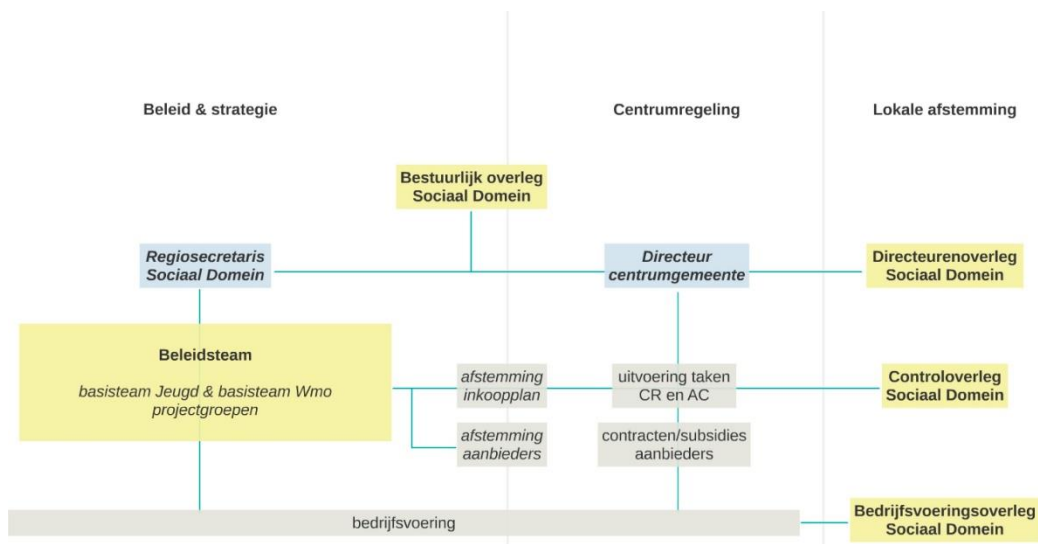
Beleid & strategie

Centrumregeling

Lokale afstemming

Bestuurlijk overleg Sociaal Domein

Regiosecretaris Sociaal Domein

Directeur centrumgemeente

Directeurenoverleg Sociaal Domein

Beleidsteam

basisteam Jeugd & basisteam Wmo projectgroepen

afstemming inkoopplan

uitvoering taken CR en AC

Controloverleg Sociaal Domein

afstemming aanbieders

contracten/subsidies aanbieders

bedrijfsvoering

Bedrijfsvoeringsoverleg Sociaal Domein